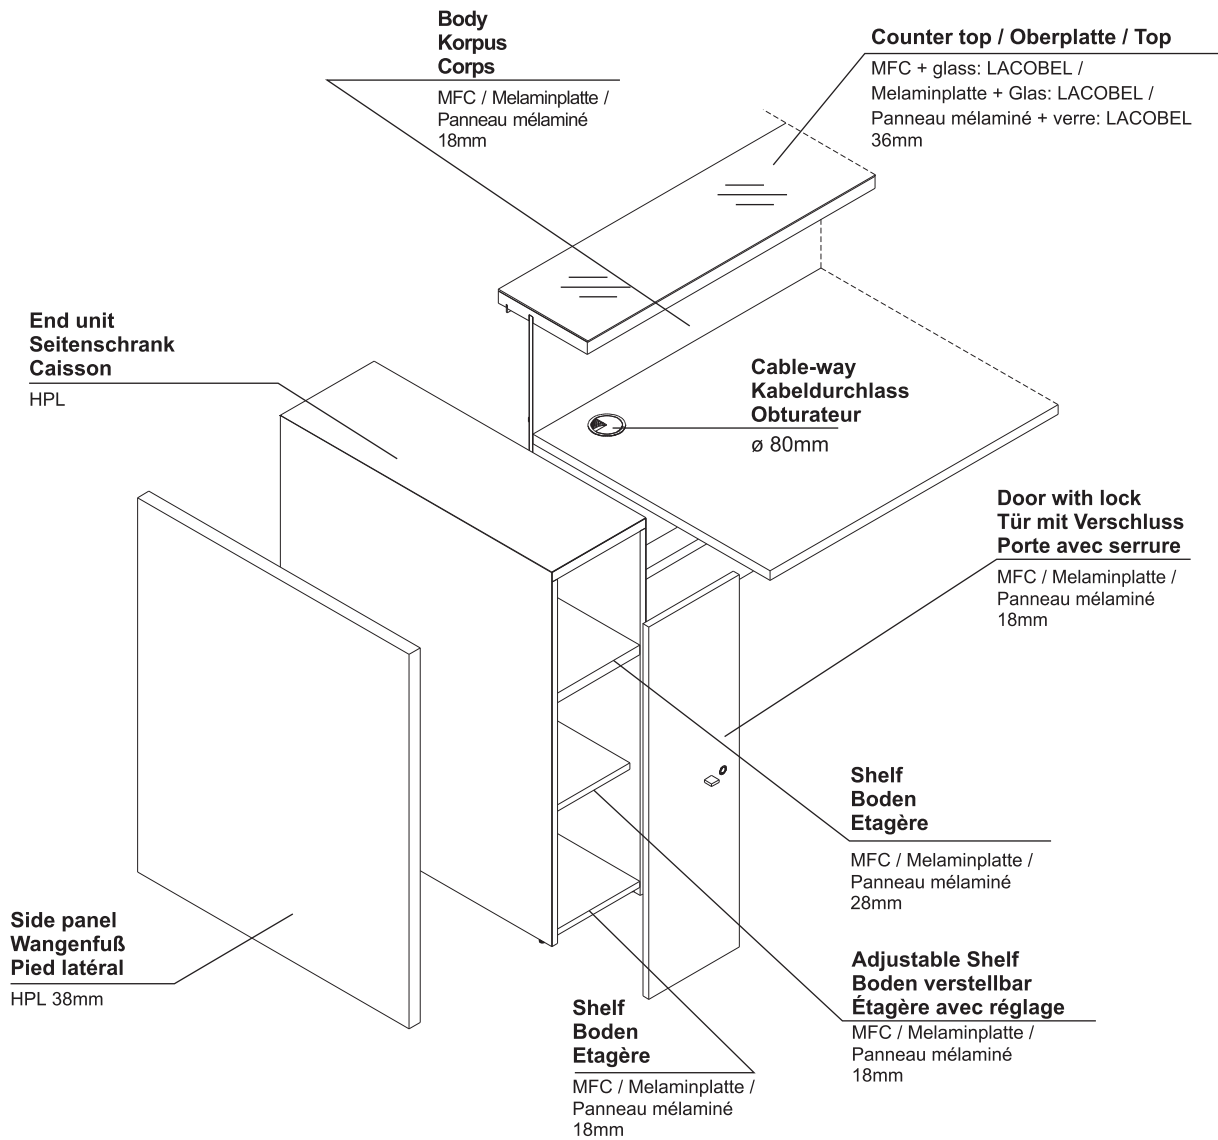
Body
Korpus
Corps
MFC / Melaminplatte / Panneau mélaminé 18mm

Counter top / Oberplatte / Top
MFC + glass: LACOBEL / Melaminplatte + Glas: LACOBEL / Panneau mélaminé + verre: LACOBEL 36mm

End unit
Seitenschrank
Caisson
HPL

Cable-way
Kabeldurchlass
Obturateur
ø 80mm

Door with lock
Tür mit Verschluss
Porte avec serrure
MFC / Melaminplatte / Panneau mélaminé 18mm

Shelf
Boden
Etagère
MFC / Melaminplatte / Panneau mélaminé 28mm

Side panel
Wangenfuß
Pied latéral
HPL 38mm

Adjustable Shelf
Boden verstellbar
Étagère avec réglage
MFC / Melaminplatte / Panneau mélaminé 18mm

Shelf
Boden
Etagère
MFC / Melaminplatte / Panneau mélaminé 18mm